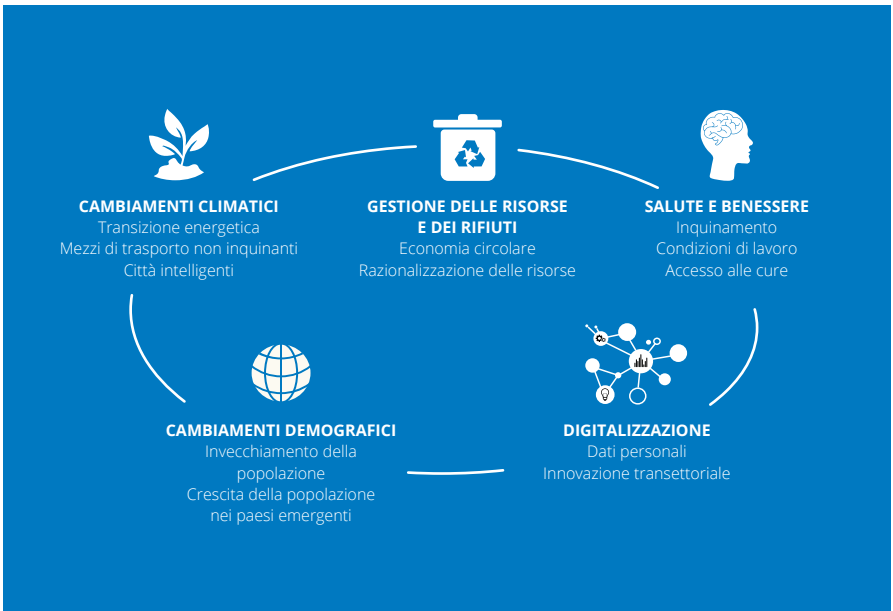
CAMBIAMENTI CLIMATICI
Transizione energetica
Mezzi di trasporto non inquinanti
Città intelligenti

GESTIONE DELLE RISORSE E DEI RIFIUTI
Economia circolare
Razionalizzazione delle risorse

SALUTE E BENESSERE
Inquinamento
Condizioni di lavoro
Accesso alle cure

CAMBIAMENTI DEMOGRAFICI
Invecchiamento della popolazione
Crescita della popolazione nei paesi emergenti

DIGITALIZZAZIONE
Dati personali
Innovazione transettoriale